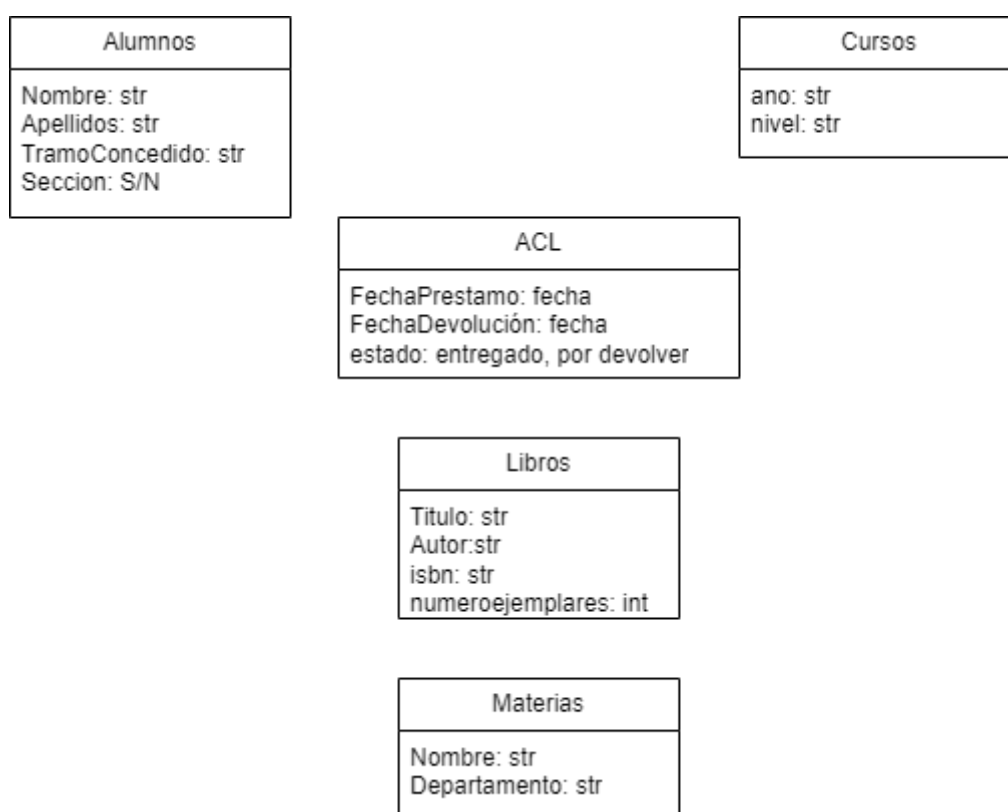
Alumnos

Nombre: str
Apellidos: str
TramoConcedido: str
Seccion: S/N

Cursos

ano: str
nivel: str

ACL

FechaPrestamo: fecha
FechaDevolución: fecha
estado: entregado, por devolver

Libros

Titulo: str
Autor:str
isbn: str
numeroejemplares: int

Materias

Nombre: str
Departamento: str